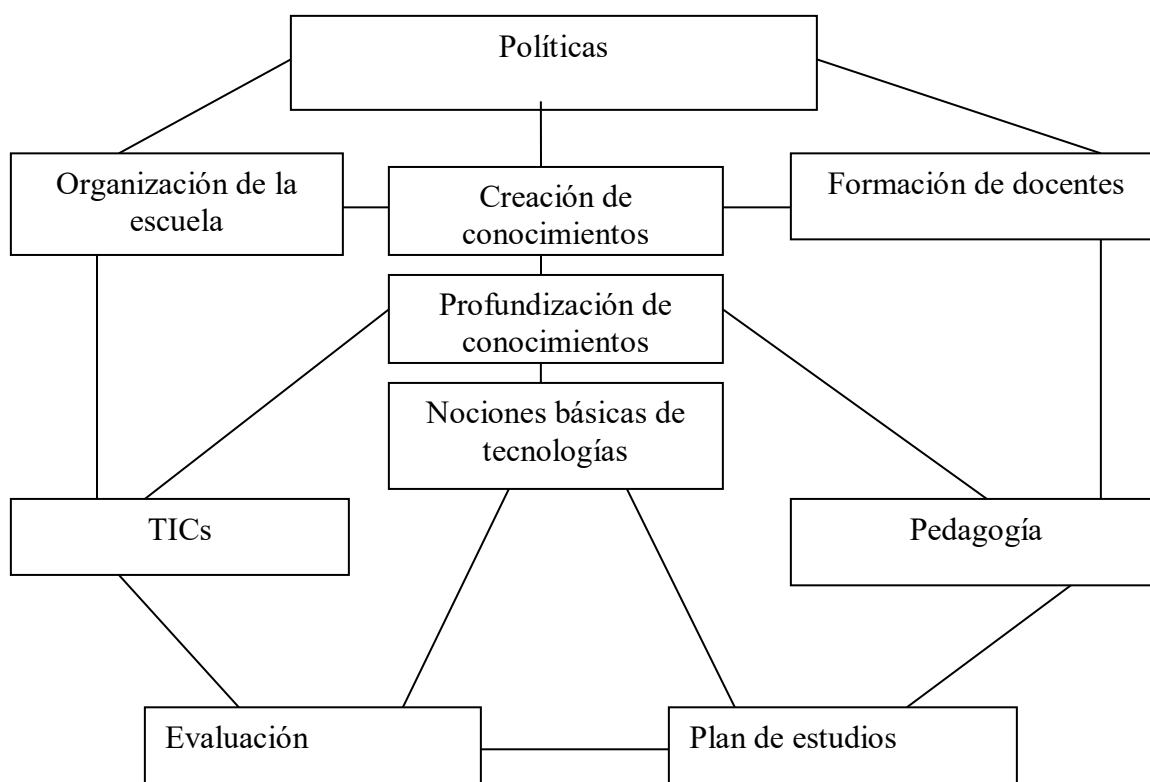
Políticas

Organización de la escuela

Creación de conocimientos

Formación de docentes

Profundización de conocimientos

Nociones básicas de tecnologías

TICs

Pedagogía

Evaluación

Plan de estudios